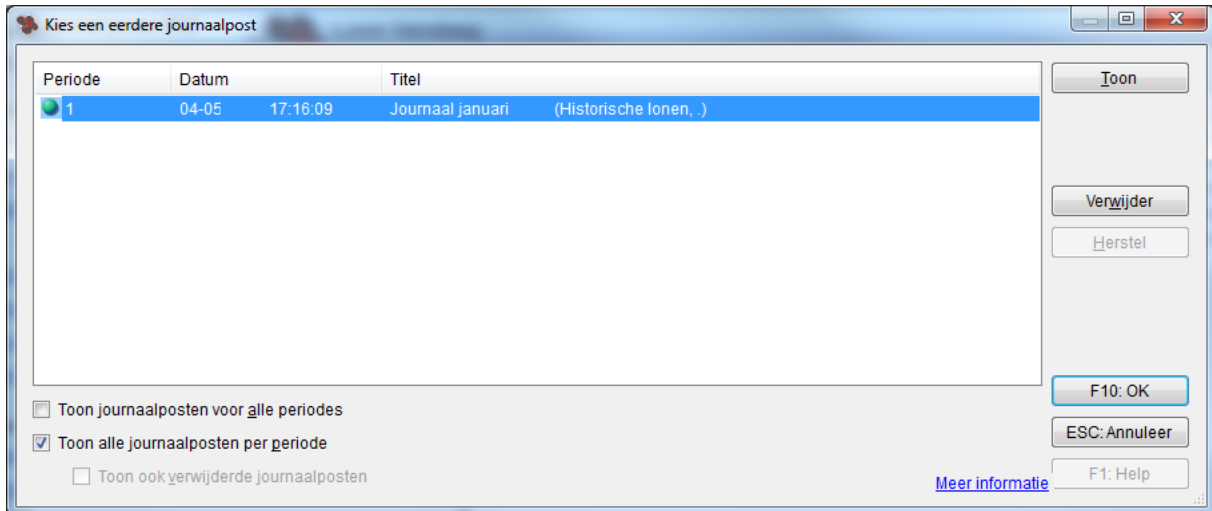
Kies een eerdere journaalpost

| Periode | Datum | | Titel | |
|---|---|---|---|---|
| 1 | 04-05 | 17:16:09 | Journaal januari | (Historische lonen, .) |

Toon

Verwijder

Herstel

F10: OK

ESC: Annuleer

F1: Help

Toon journaalposten voor alle periodes

Toon alle journaalposten per periode

Toon ook verwijderde journaalposten

Meer informatie